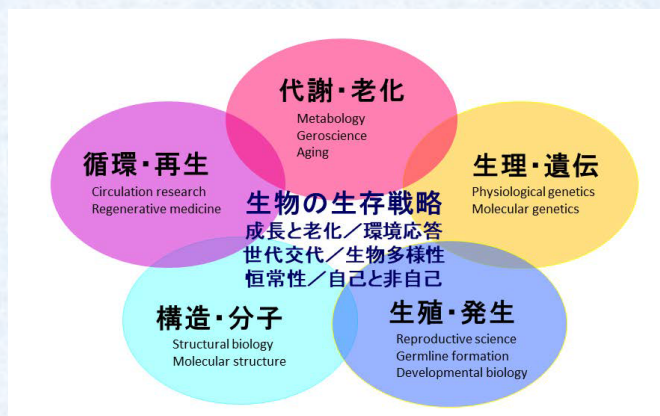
代謝・老化
Metabology
Geroscience
Aging

循環・再生
Circulation research
Regenerative medicine

生理・遺伝
Physiological genetics
Molecular genetics

生物の生存戦略
成長と老化／環境応答
世代交代／生物多様性
恒常性／自己と非自己

構造・分子
Structural biology
Molecular structure

生殖・発生
Reproductive science
Germline formation
Developmental biology